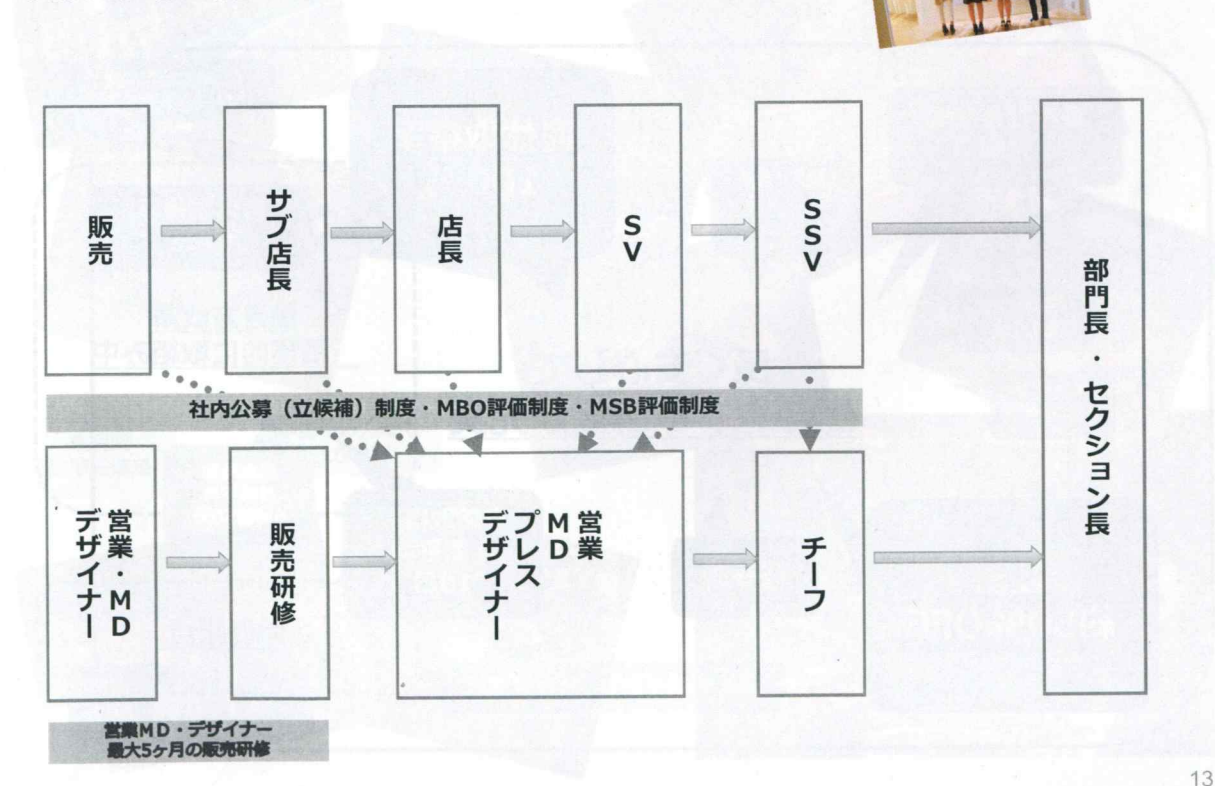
販売

サブ店長

店長

SV

SSV

部門長・セクション長

社内公募（立候補）制度・MBO評価制度・MSB評価制度

営業・MD
デザイナー

販売研修

営業
MD
プレス
デザイナー

チーフ

営業MD・デザイナー
最大5ヶ月の販売研修

13